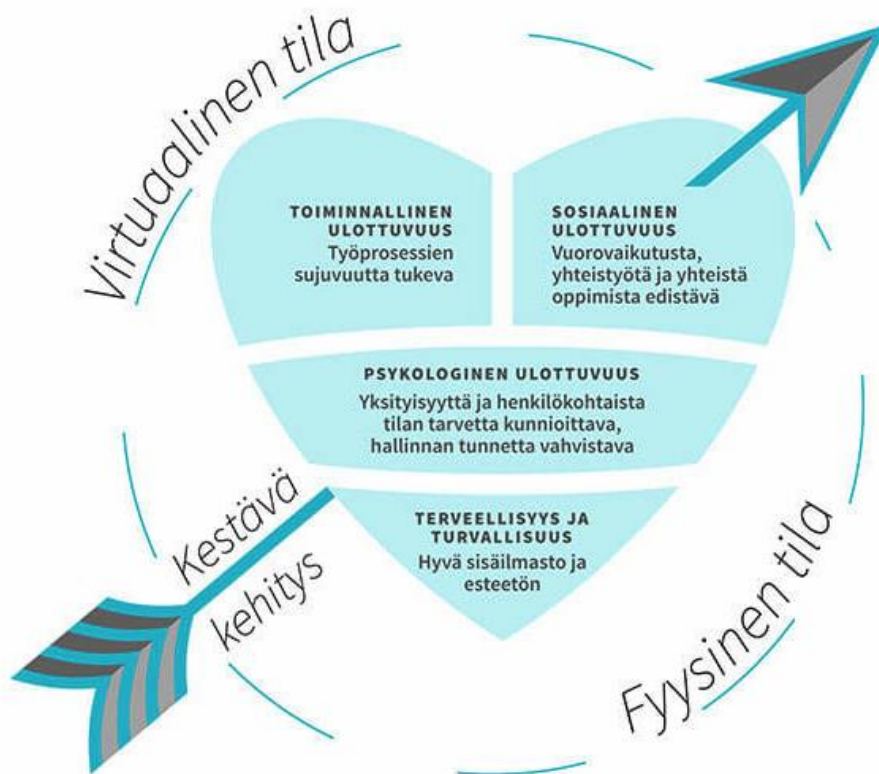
Virtuaalinen tila

TOIMINNALLINEN ULOTTUVUUS
Työprosessien sujuvuutta tukeva

SOSIAALINEN ULOTTUVUUS
Vuorovaikutusta, yhteistyötä ja yhteistä oppimista edistävä

PSYKOLOGINEN ULOTTUVUUS
Yksityisyyttä ja henkilökohtaista tilan tarvetta kunnioittava, hallinnan tunnetta vahvistava

TERVEELLISYYS JA TURVALLISUUS
Hyvä sisäilmasto ja esteetön

Kestävä kehitys

Fyysinen tila